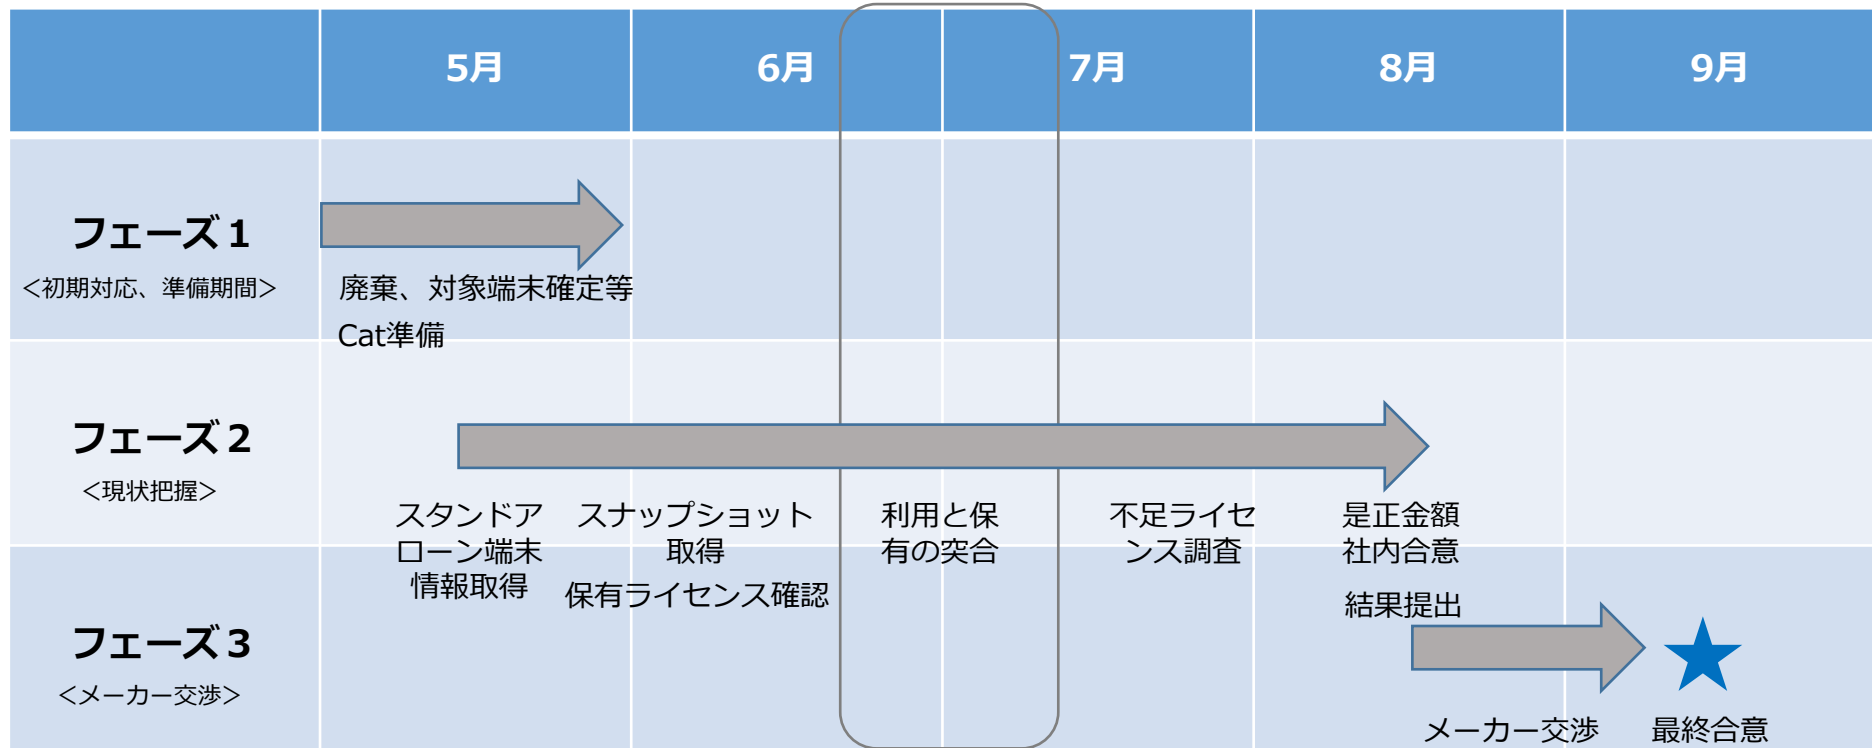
| | 5月 | 6月 | 7月 | 8月 | 9月 |
|---|---|---|---|---|---|
| フェーズ1 <初期対応、準備期間> | 廃棄、対象端末確定等 Cat準備 | | | | |
| フェーズ2 <現状把握> | スタンドアローン端末情報取得 | スナップショット取得 保有ライセンス確認 | 利用と保有の突合 不足ライセンス調査 | 是正金額社内合意 結果提出 | |
| フェーズ3 <メーカー交渉> | | | | メーカー交渉 | 最終合意 |